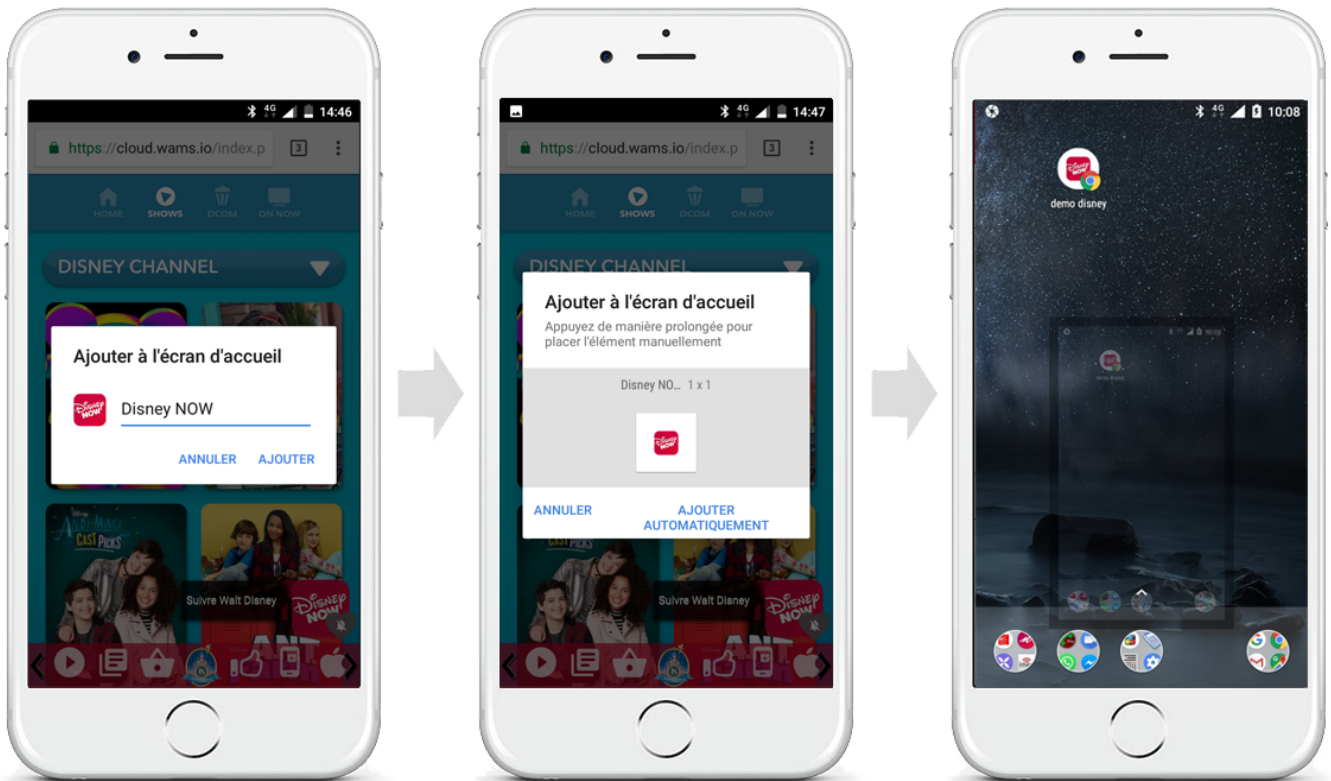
4G 14:46

https://cloud.wams.io/index.p 3

HOME SHOWS DCOM ON NOW

DISNEY CHANNEL

Ajouter à l'écran d'accueil

Disney NOW

ANNULER AJOUTER

CAST PICKS

Suivre Walt Disney

4G 14:47

https://cloud.wams.io/index.p 3

HOME SHOWS DCOM ON NOW

DISNEY CHANNEL

Ajouter à l'écran d'accueil

Appuyez de manière prolongée pour placer l'élément manuellement

Disney NO... 1 x 1

ANNULER AJOUTER AUTOMATIQUEMENT

CAST PICKS

Suivre Walt Disney

4G 10:08

demo disney